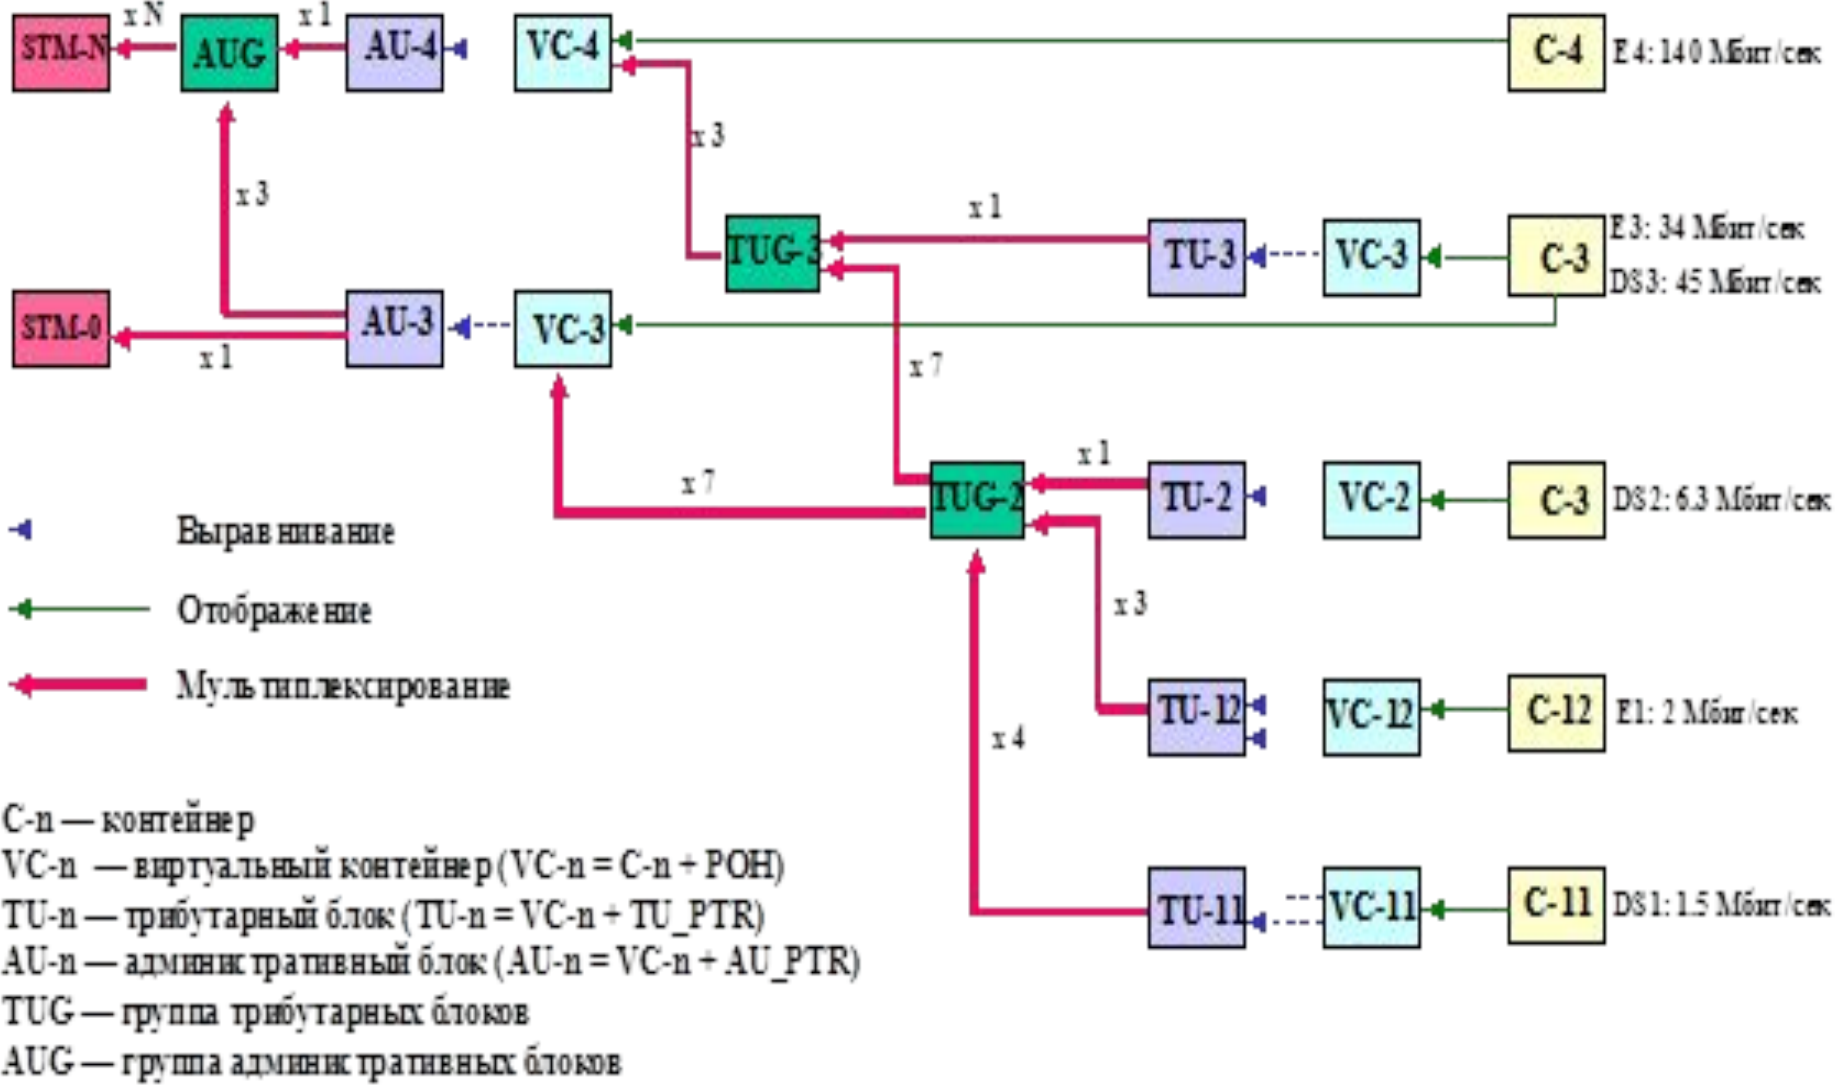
STM-N
x N
AUG
x 1
AU-4
VC-4
C-4
E4: 140 Мбит/сек

x 3
x 3
TUG-3
x 1
TU-3
VC-3
C-3
E3: 34 Мбит/сек
DS3: 45 Мбит/сек

STM-0
x 1
AU-3
VC-3

x 7
x 7
TUG-2
x 1
TU-2
VC-2
C-3
DS2: 6.3 Мбит/сек

x 3
TU-12
VC-12
C-12
E1: 2 Мбит/сек

x 4
TU-11
VC-11
C-11
DS1: 1.5 Мбит/сек

Выравнивание
Отображение
Мультиплексирование

C-n — контейнер
VC-n — виртуальный контейнер (VC-n = C-n + POH)
TU-n — трибутарный блок (TU-n = VC-n + TU_PTR)
AU-n — административный блок (AU-n = VC-n + AU_PTR)
TUG — группа трибутарных блоков
AUG — группа административных блоков